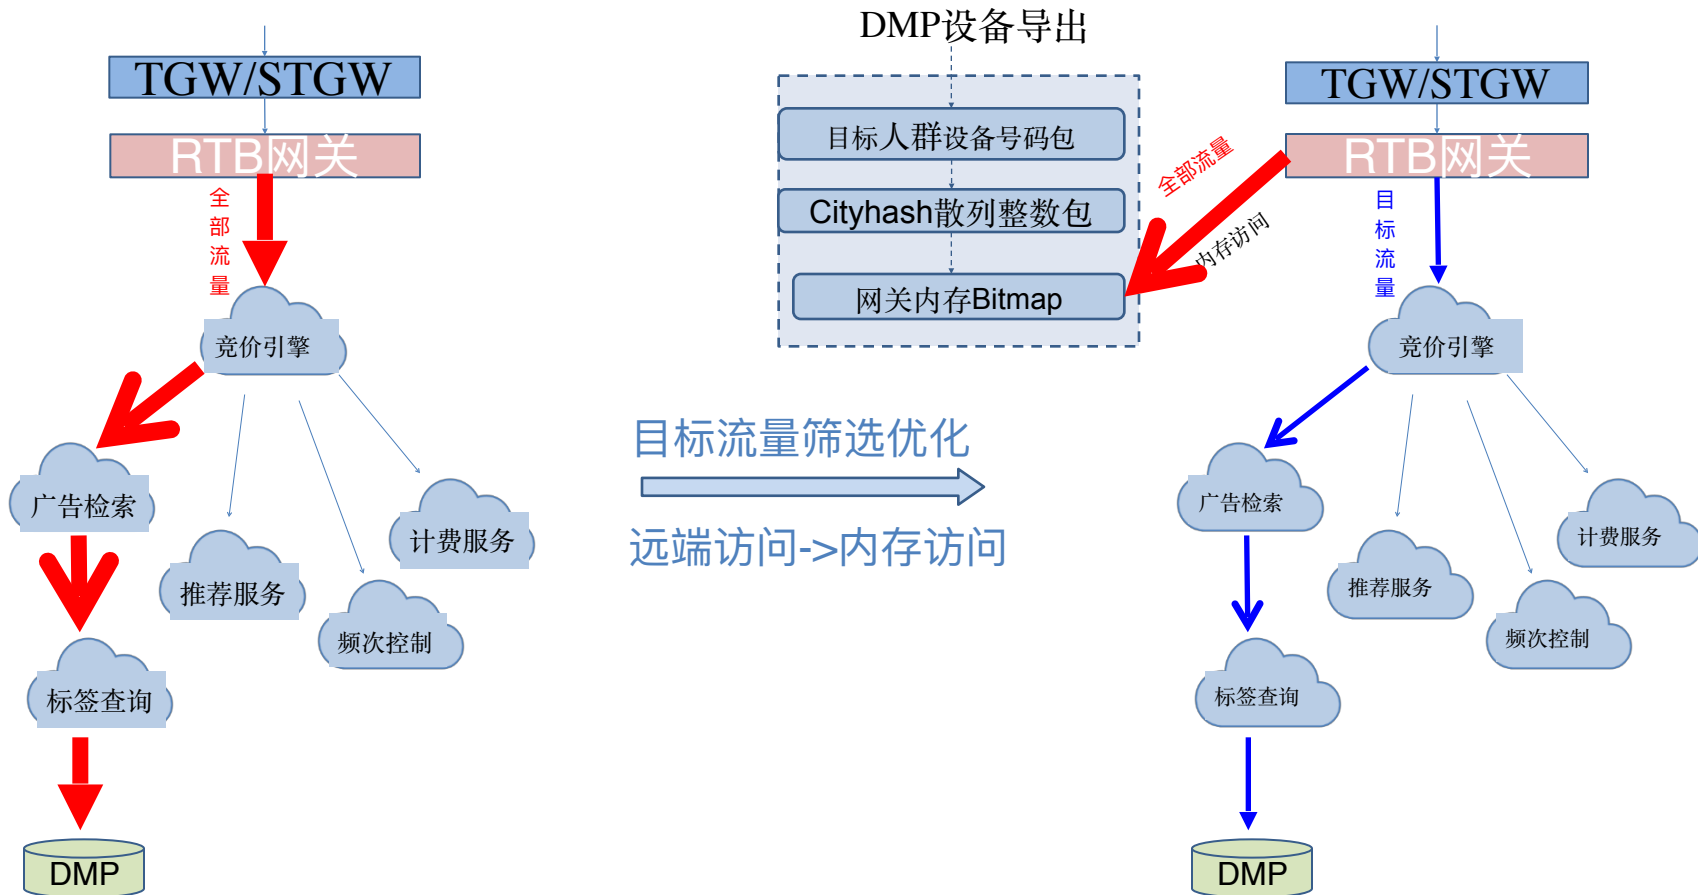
TGW/STGW

RTB网关

全部流量

竞价引擎

广告检索

推荐服务

频次控制

计费服务

标签查询

DMP

DMP设备导出

目标人群设备号码包

Cityhash散列整数包

网关内存Bitmap

全部流量

内存访问

目标流量筛选优化

远端访问->内存访问

TGW/STGW

RTB网关

目标流量

竞价引擎

广告检索

推荐服务

频次控制

计费服务

标签查询

DMP